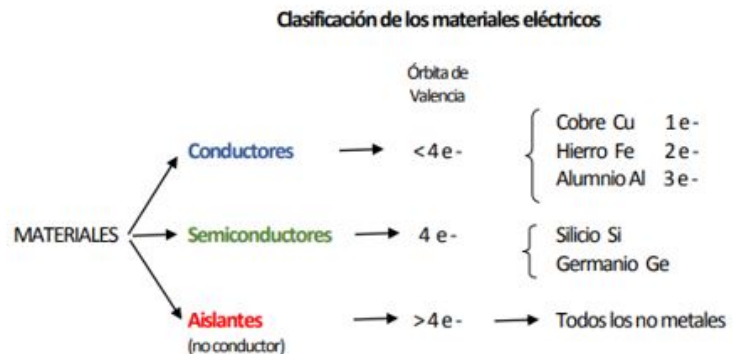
Clasificación de los materiales eléctricos

Órbita de Valencia

MATERIALES

Conductores → <4 e -

Cobre Cu 1 e -
Hierro Fe 2 e -
Alumnio Al 3 e -

Semiconductores → 4 e -

Silicio Si
Germanio Ge

Aislantes (no conductor) → >4 e - → Todos los no metales